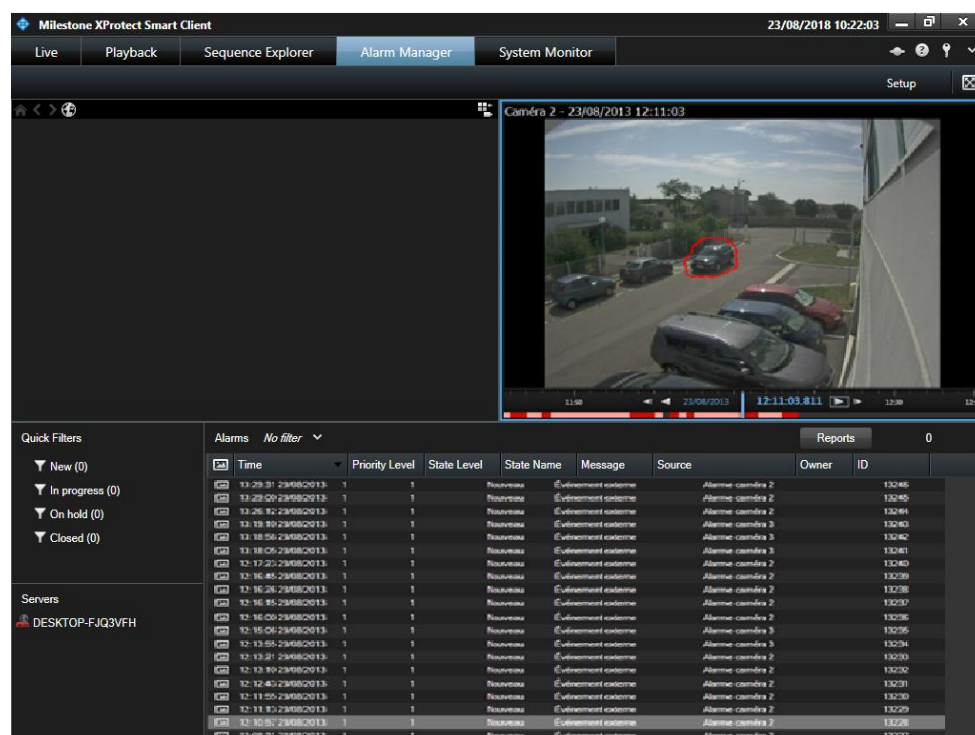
Milestone XProtect Smart Client
23/08/2018 10:22:03

Live | Playback | Sequence Explorer | Alarm Manager | System Monitor

Setup

Caméra 2 - 23/08/2013 12:11:03

11:50 23/08/2013 12:11:03.811 12:30

Quick Filters
New (0)
In progress (0)
On hold (0)
Closed (0)

Servers
DESKTOP-FJQ3VFH

Alarms No filter

Reports 0

| | Time | Priority Level | State Level | State Name | Message | Source | Owner | ID |
|---|---|---|---|---|---|---|---|---|
| | 13:29:31 23/08/2013 | 1 | 1 | Nouveau | Événement externe | Alarme caméra 2 | | 13246 |
| | 13:29:09 23/08/2013 | 1 | 1 | Nouveau | Événement externe | Alarme caméra 2 | | 13245 |
| | 13:26:12 23/08/2013 | 1 | 1 | Nouveau | Événement externe | Alarme caméra 2 | | 13244 |
| | 13:19:10 23/08/2013 | 1 | 1 | Nouveau | Événement externe | Alarme caméra 3 | | 13243 |
| | 13:18:56 23/08/2013 | 1 | 1 | Nouveau | Événement externe | Alarme caméra 3 | | 13242 |
| | 13:18:06 23/08/2013 | 1 | 1 | Nouveau | Événement externe | Alarme caméra 3 | | 13241 |
| | 12:17:23 23/08/2013 | 1 | 1 | Nouveau | Événement externe | Alarme caméra 2 | | 13240 |
| | 12:16:48 23/08/2013 | 1 | 1 | Nouveau | Événement externe | Alarme caméra 2 | | 13239 |
| | 12:16:24 23/08/2013 | 1 | 1 | Nouveau | Événement externe | Alarme caméra 2 | | 13238 |
| | 12:16:15 23/08/2013 | 1 | 1 | Nouveau | Événement externe | Alarme caméra 2 | | 13237 |
| | 12:16:09 23/08/2013 | 1 | 1 | Nouveau | Événement externe | Alarme caméra 2 | | 13236 |
| | 12:15:06 23/08/2013 | 1 | 1 | Nouveau | Événement externe | Alarme caméra 3 | | 13235 |
| | 12:13:55 23/08/2013 | 1 | 1 | Nouveau | Événement externe | Alarme caméra 3 | | 13234 |
| | 12:13:31 23/08/2013 | 1 | 1 | Nouveau | Événement externe | Alarme caméra 2 | | 13233 |
| | 12:13:10 23/08/2013 | 1 | 1 | Nouveau | Événement externe | Alarme caméra 2 | | 13232 |
| | 12:12:40 23/08/2013 | 1 | 1 | Nouveau | Événement externe | Alarme caméra 2 | | 13231 |
| | 12:11:55 23/08/2013 | 1 | 1 | Nouveau | Événement externe | Alarme caméra 2 | | 13230 |
| | 12:11:10 23/08/2013 | 1 | 1 | Nouveau | Événement externe | Alarme caméra 2 | | 13229 |
| | 12:10:57 23/08/2013 | 1 | 1 | Nouveau | Événement externe | Alarme caméra 2 | | 13228 |